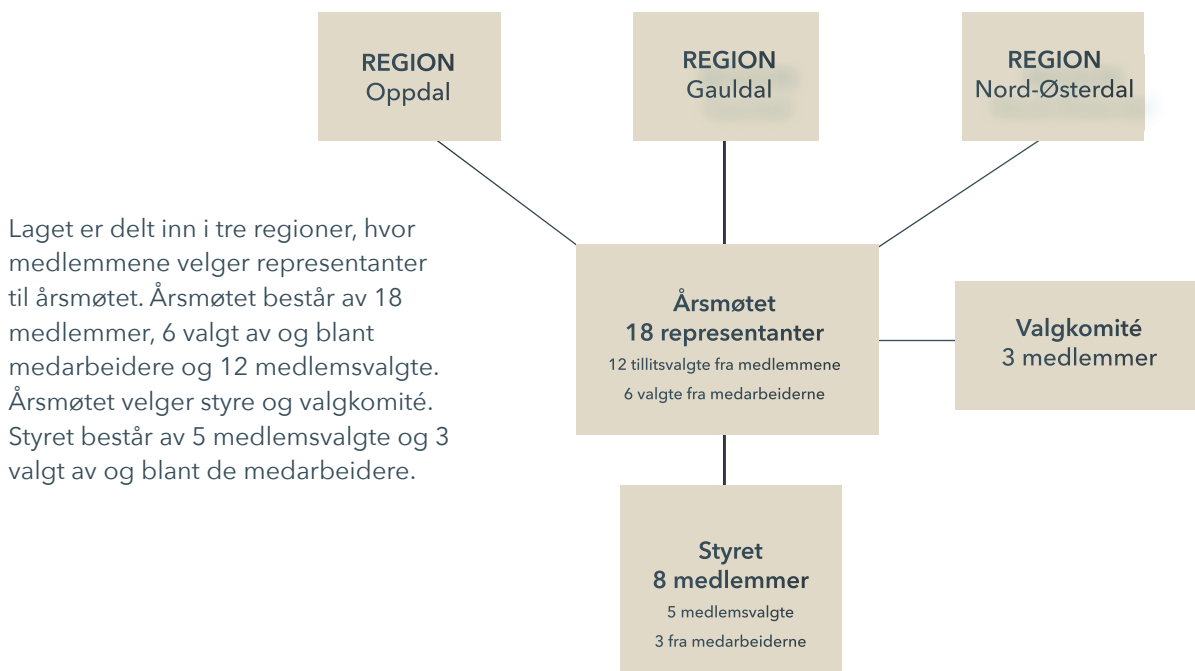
REGION
Oppdal

REGION
Gauldal

REGION
Nord-Østerdal

Laget er delt inn i tre regioner, hvor medlemmene velger representanter til årsmøtet. Årsmøtet består av 18 medlemmer, 6 valgt av og blant medarbeidere og 12 medlemsvalgte. Årsmøtet velger styre og valgkomité. Styret består av 5 medlemsvalgte og 3 valgt av og blant de medarbeidere.

Årsmøtet
18 representanter
12 tillitsvalgte fra medlemmene
6 valgte fra medarbeiderne

Valgkomité
3 medlemmer

Styret
8 medlemmer
5 medlemsvalgte
3 fra medarbeiderne